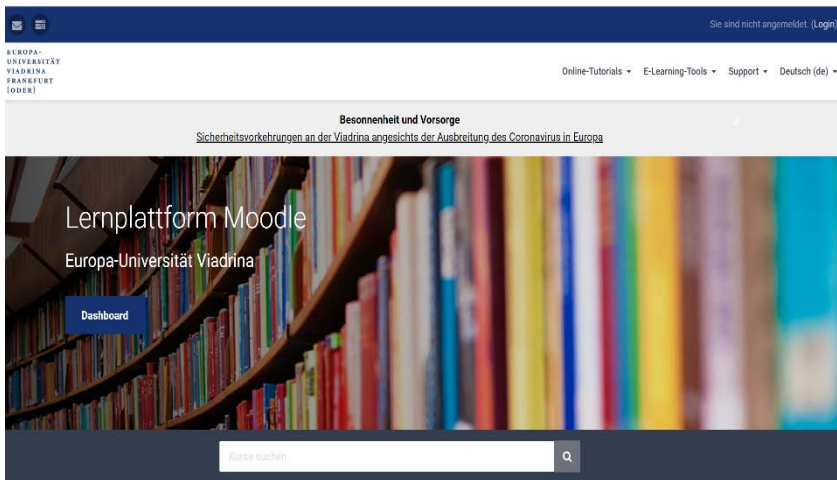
Sie sind nicht angemeldet. (Login)

EUROPA-UNIVERSITÄT VIADRINA FRANKFURT (ODER)

Online-Tutorials ▾ E-Learning-Tools ▾ Support ▾ Deutsch (de) ▾

Besonnenheit und Vorsorge

Sicherheitsvorkehrungen an der Viadrina angesichts der Ausbreitung des Coronavirus in Europa

×

Lernplattform Moodle

Europa-Universität Viadrina

Dashboard

Kurse suchen